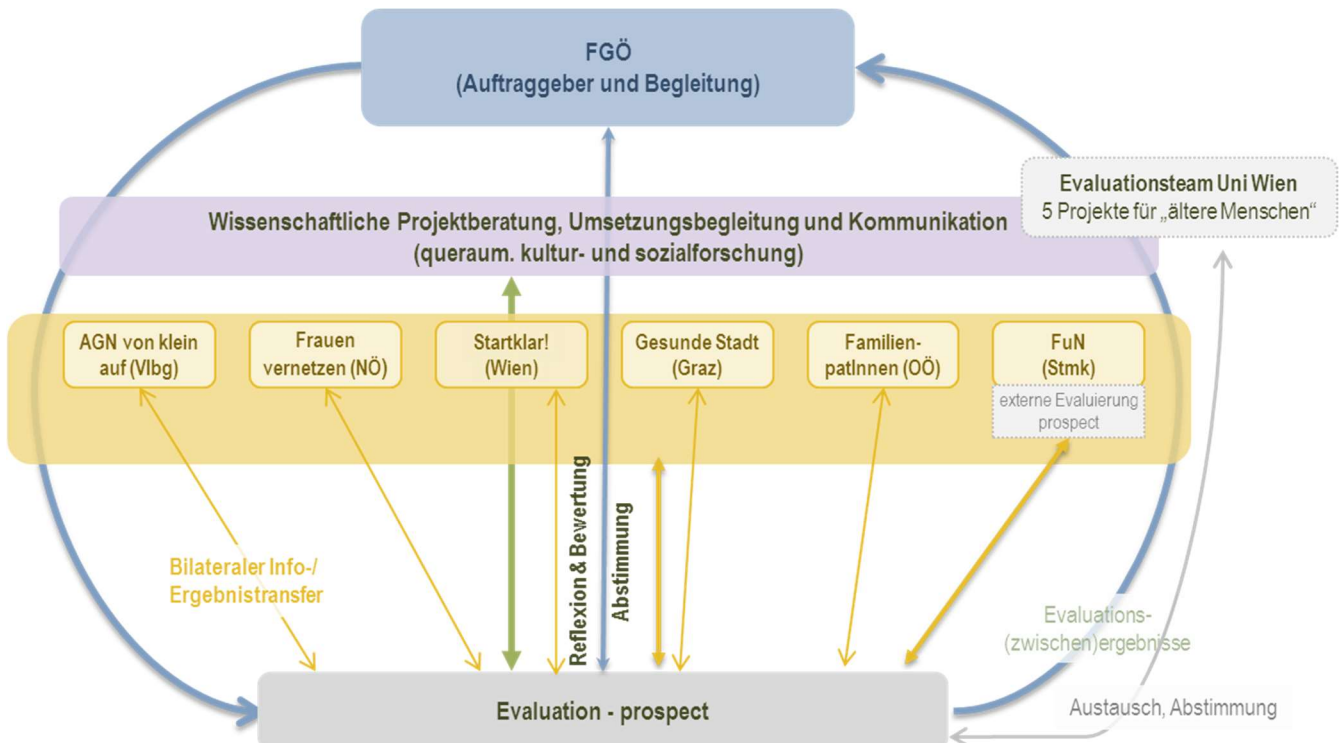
FGÖ
(Auftraggeber und Begleitung)

Evaluationsteam Uni Wien
5 Projekte für „ältere Menschen“

Wissenschaftliche Projektberatung, Umsetzungsbegleitung und Kommunikation
(queraum. kultur- und sozialforschung)

AGN von klein auf (Vlbg)

Frauen vernetzen (NÖ)

Startklar! (Wien)

Gesunde Stadt (Graz)

Familien-patInnen (OÖ)

FuN (Stmk)

externe Evaluierung prospect

Bilateraler Info-/ Ergebnistransfer

Reflexion & Bewertung

Abstimmung

Evaluations-(zwischen)ergebnisse

Austausch, Abstimmung

Evaluation - prospect